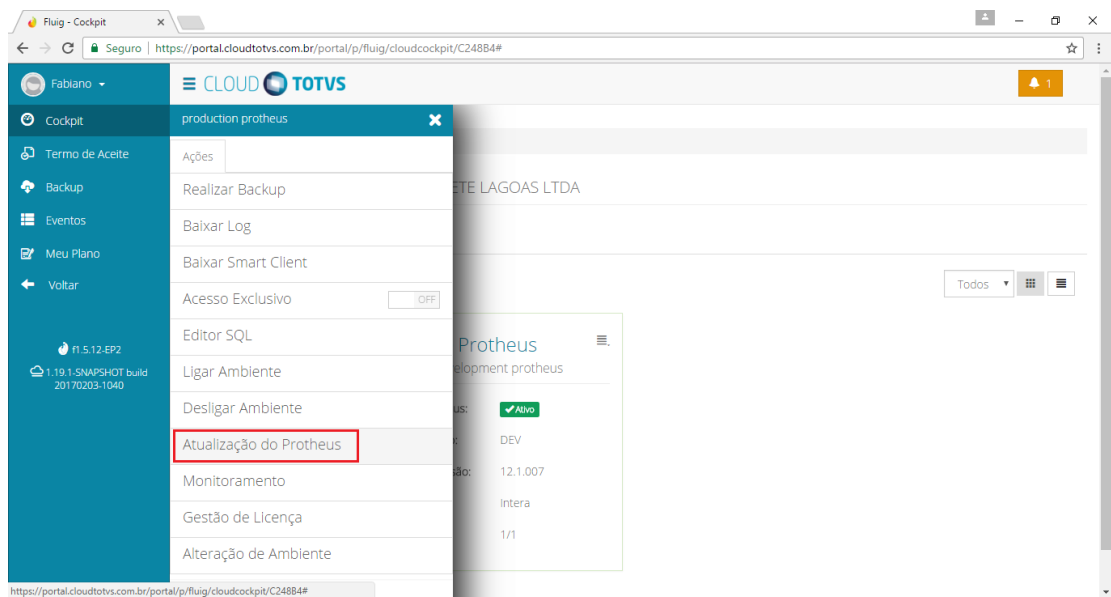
Fluig - Cockpit ×

Seguro | https://portal.cloudtotvs.com.br/portal/p/fluig/cloudcockpit/C248B4#

Fabiano

≡ CLOUD TOTVS

1

Cockpit

Termo de Aceite

Backup

Eventos

Meu Plano

Voltar

f1.5.12-EP2

1.19.1-SNAPSHOT build 20170203-1040

production protheus

Ações

Realizar Backup

Baixar Log

Baixar Smart Client

Acesso Exclusivo OFF

Editor SQL

Ligar Ambiente

Desligar Ambiente

Atualização do Protheus

Monitoramento

Gestão de Licença

Alteração de Ambiente

ETE LAGOAS LTDA

Todos

Protheus

elopment protheus

us: ✔Ativo

: DEV

são: 12.1.007

Intera

1/1

https://portal.cloudtotvs.com.br/portal/p/fluig/cloudcockpit/C248B4#